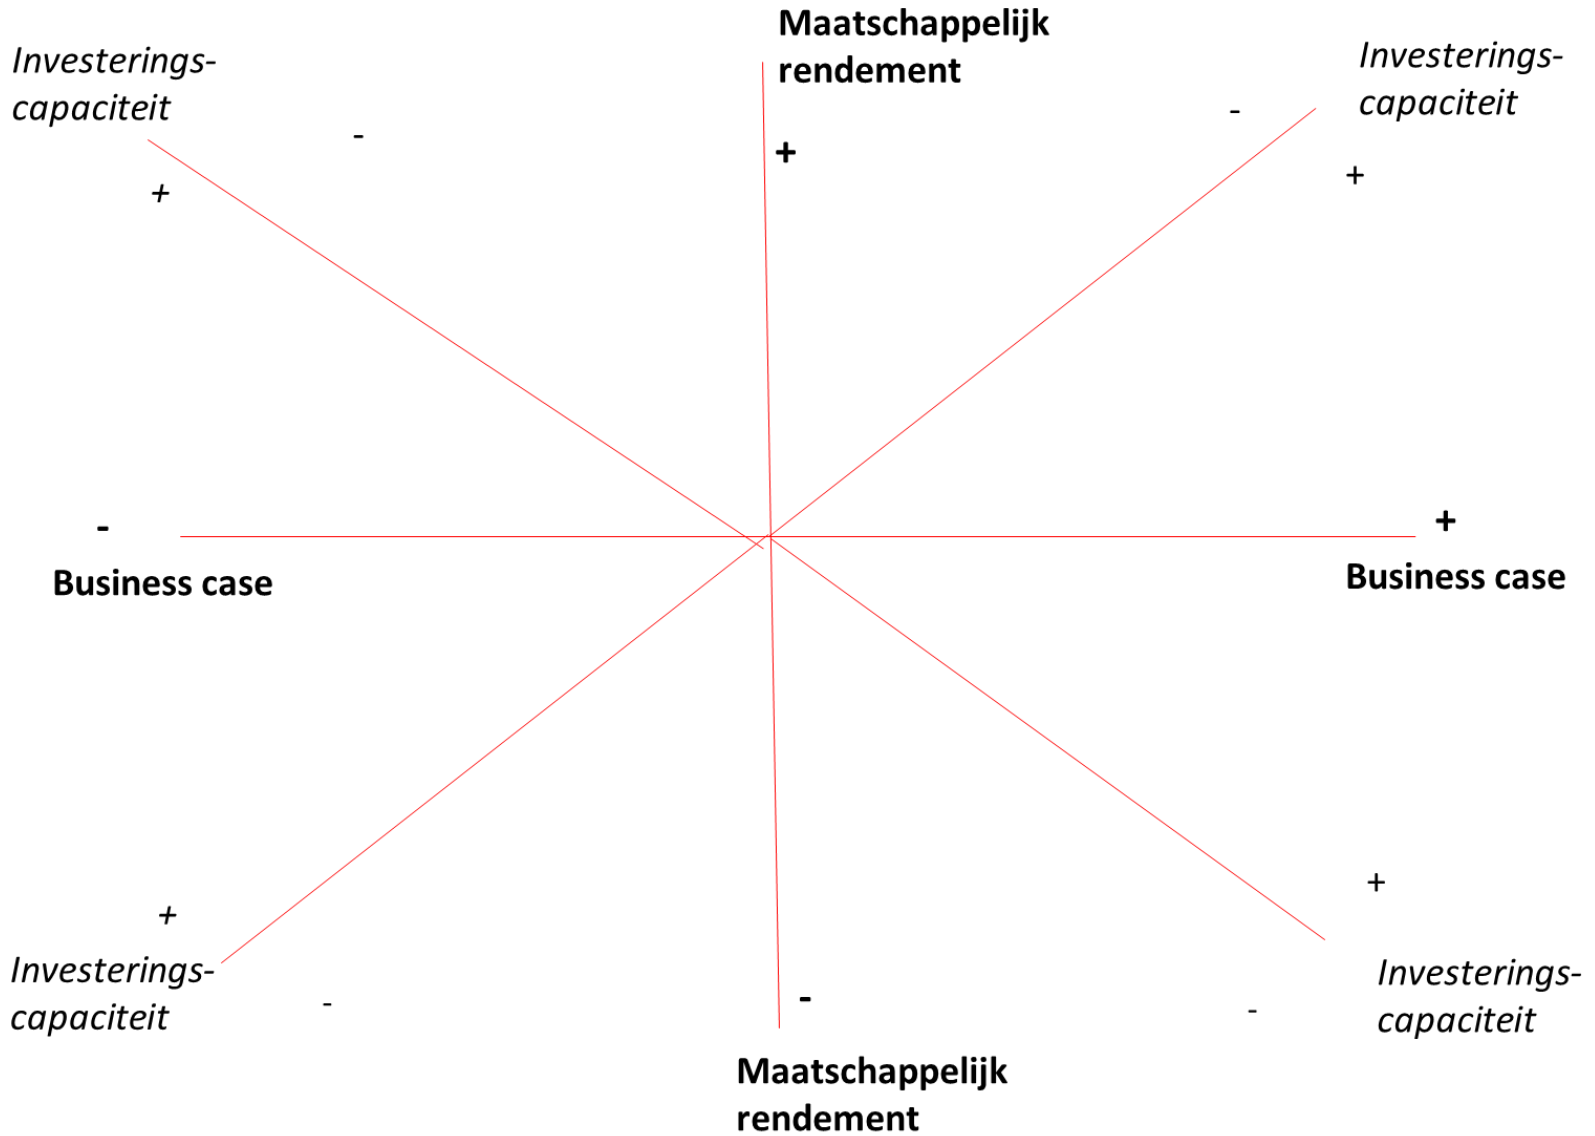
Investerings-capaciteit

-

+

Maatschappelijk rendement

+

Investerings-capaciteit

-

+

-

Business case

+

Business case

+

Investerings-capaciteit

-

-

Maatschappelijk rendement

+

Investerings-capaciteit

-